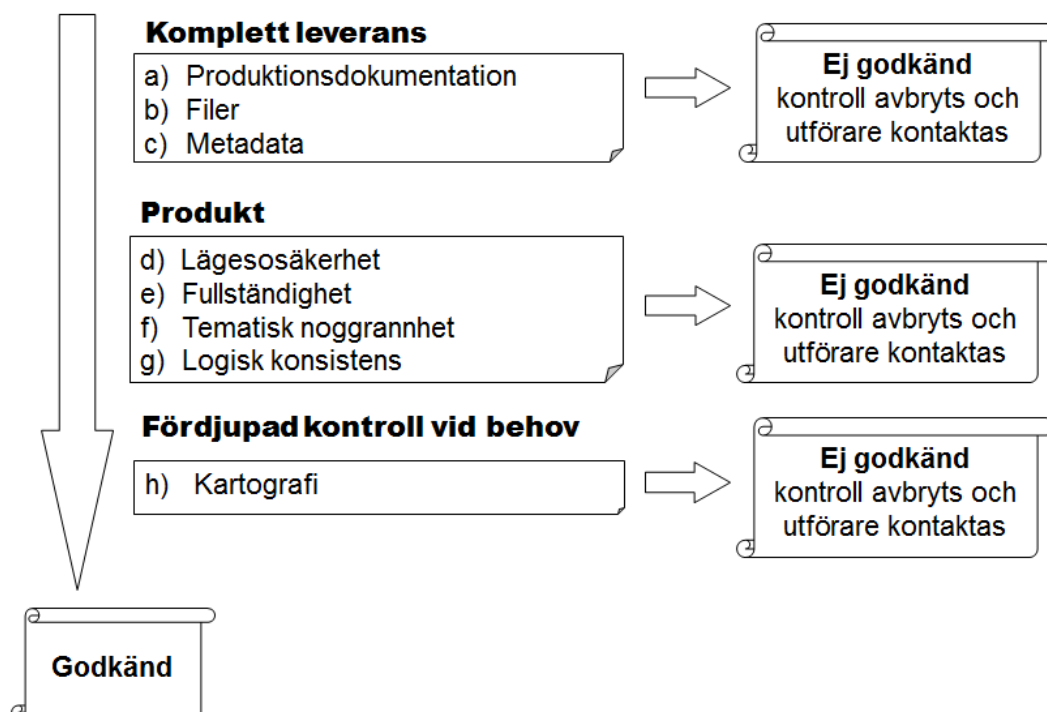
**Komplett leverans**

a) Produktionsdokumentation
b) Filer
c) Metadata

**Ej godkänd**
kontroll avbryts och utförare kontaktas

**Produkt**

d) Lägesosäkerhet
e) Fullständighet
f) Tematisk noggrannhet
g) Logisk konsistens

**Ej godkänd**
kontroll avbryts och utförare kontaktas

**Fördjupad kontroll vid behov**

h) Kartografi

**Ej godkänd**
kontroll avbryts och utförare kontaktas

**Godkänd**